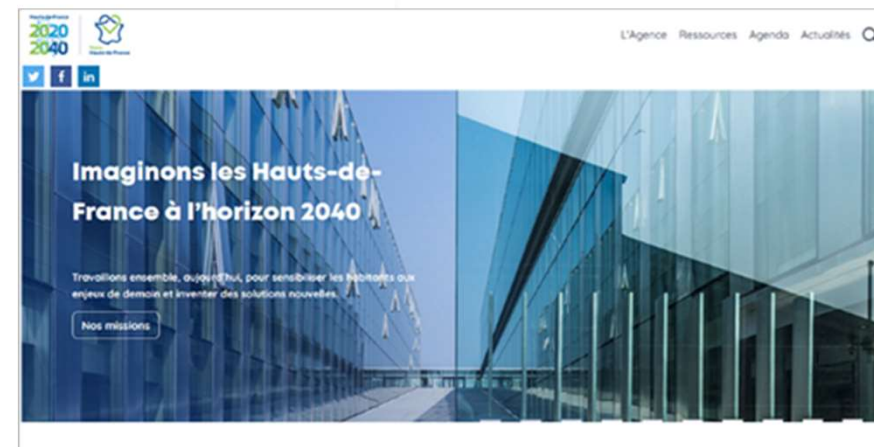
Hauts-de-France
2020
2040

Région
Hauts-de-France

L'Agence Ressources Agenda Actualités

Imaginons les Hauts-de-France à l'horizon 2040

Travaillons ensemble, aujourd'hui, pour sensibiliser les habitants aux enjeux de demain et inventer des solutions nouvelles.

Nos missions